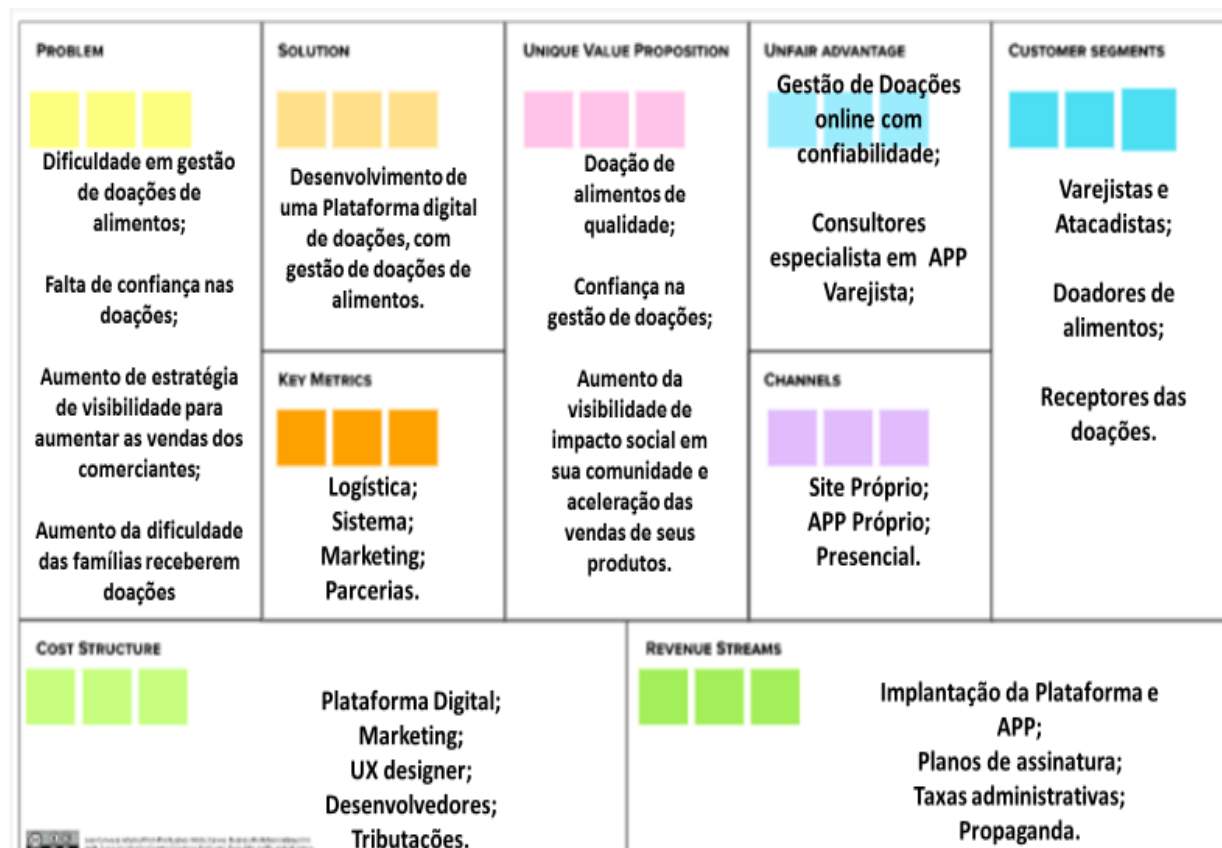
PROBLEM

Dificuldade em gestão de doações de alimentos;

Falta de confiança nas doações;

Aumento de estratégia de visibilidade para aumentar as vendas dos comerciantes;

Aumento da dificuldade das famílias receberem doações

SOLUTION

Desenvolvimento de uma Plataforma digital de doações, com gestão de doações de alimentos.

KEY METRICS

Logística;
Sistema;
Marketing;
Parcerias.

UNIQUE VALUE PROPOSITION

Doação de alimentos de qualidade;

Confiança na gestão de doações;

Aumento da visibilidade de impacto social em sua comunidade e aceleração das vendas de seus produtos.

UNFAIR ADVANTAGE

Gestão de Doações online com confiabilidade;

Consultores especialista em APP Varejista;

CHANNELS

Site Próprio;
APP Próprio;
Presencial.

CUSTOMER SEGMENTS

Varejistas e Atacadistas;

Doadores de alimentos;

Receptores das doações.

COST STRUCTURE

Plataforma Digital;
Marketing;
UX designer;
Desenvolvedores;
Tributações.

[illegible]

REVENUE STREAMS

Implantação da Plataforma e APP;
Planos de assinatura;
Taxas administrativas;
Propaganda.